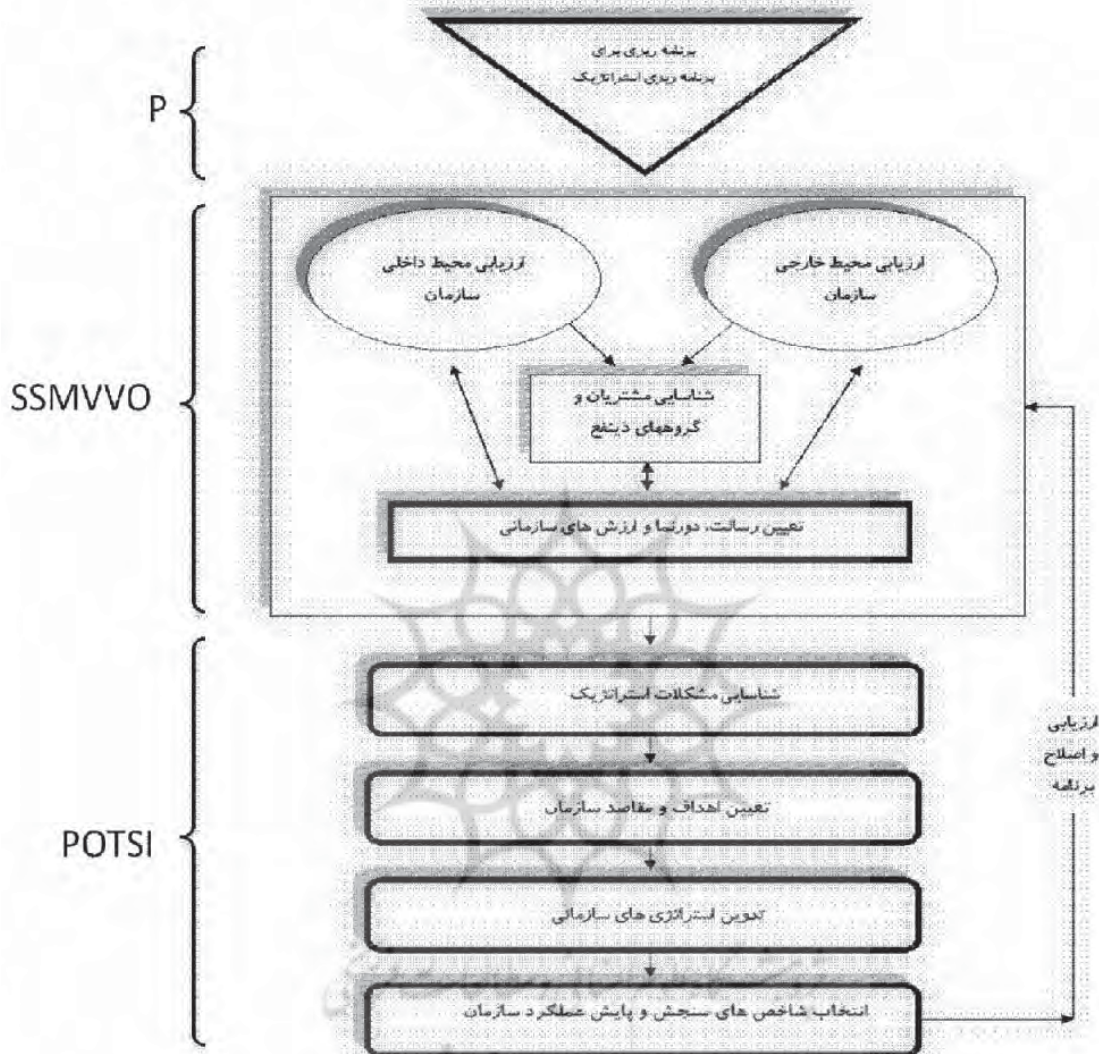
برنامه ریزی برای
برنامه ریزی استراتژیک

P

ارزیابی محیط داخلی سازمان

ارزیابی محیط خارجی سازمان

SSMVVO

شناسایی مشتریان و گروههای ذینفع

تعیین رسالت، دورنما و ارزش های سازمانی

شناسایی مشکلات استراتژیک

ارزیابی و اصلاح برنامه

تعیین اهداف و مقاصد سازمان

POTSI

تدوین استراتژی های سازمانی

انتخاب شاخص های سنجش و پایش عملکرد سازمان